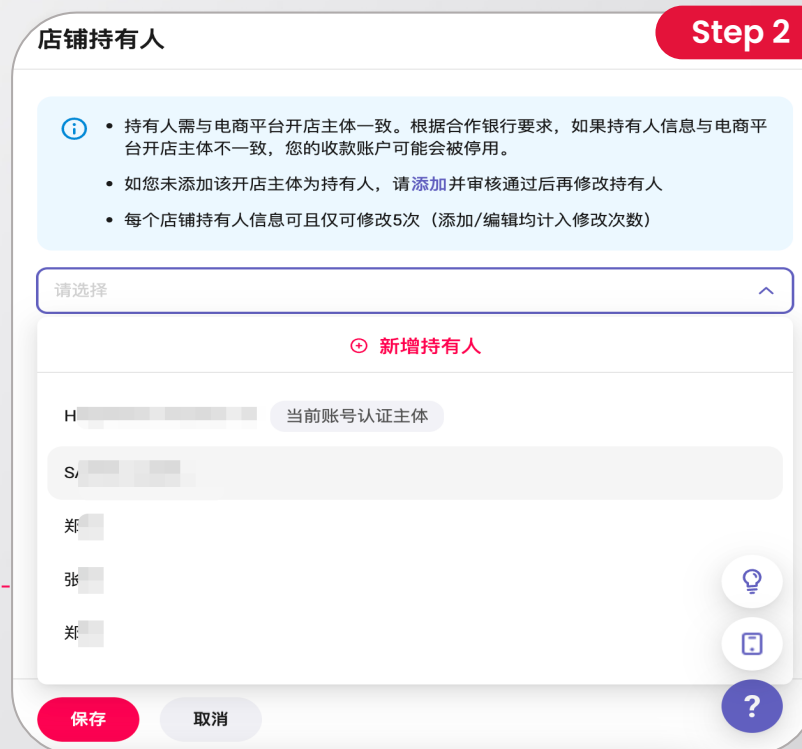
店铺持有人

Step 2

• 持有人需与电商平台开店主体一致。根据合作银行要求，如果持有人信息与电商平台开店主体不一致，您的收款账户可能会被停用。

• 如您未添加该开店主体为持有人，请添加并审核通过后再修改持有人

• 每个店铺持有人信息可且仅可修改5次（添加/编辑均计入修改次数）

请选择

新增持有人

H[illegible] 当前账号认证主体

S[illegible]

郑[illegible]

张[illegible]

郑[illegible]

?

保存 取消